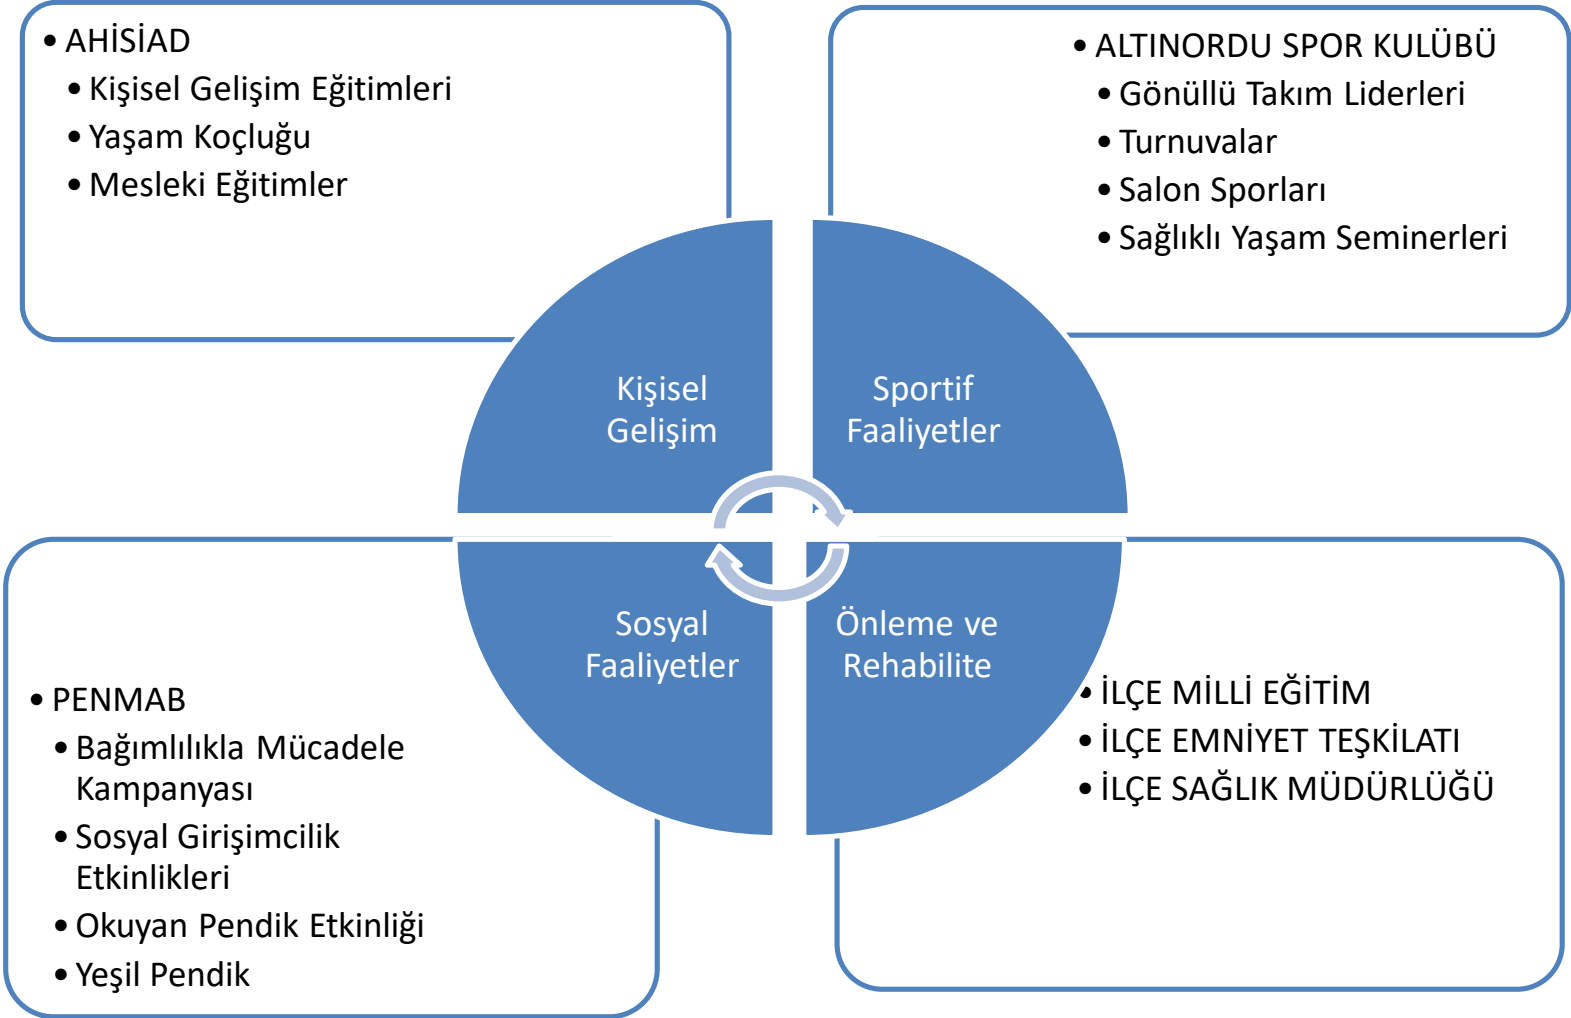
• AHİSİAD
• Kişisel Gelişim Eğitimleri
• Yaşam Koçluğu
• Mesleki Eğitimler

• ALTINORDU SPOR KULÜBÜ
• Gönüllü Takım Liderleri
• Turnuvalar
• Salon Sporları
• Sağlıklı Yaşam Seminerleri

Kişisel Gelişim

Sportif Faaliyetler

Sosyal Faaliyetler

Önleme ve Rehabilite

• PENMAB
• Bağımlılıkla Mücadele Kampanyası
• Sosyal Girişimcilik Etkinlikleri
• Okuyan Pendik Etkinliği
• Yeşil Pendik

• İLÇE MİLLİ EĞİTİM
• İLÇE EMNİYET TEŞKİLATI
• İLÇE SAĞLIK MÜDÜRLÜĞÜ